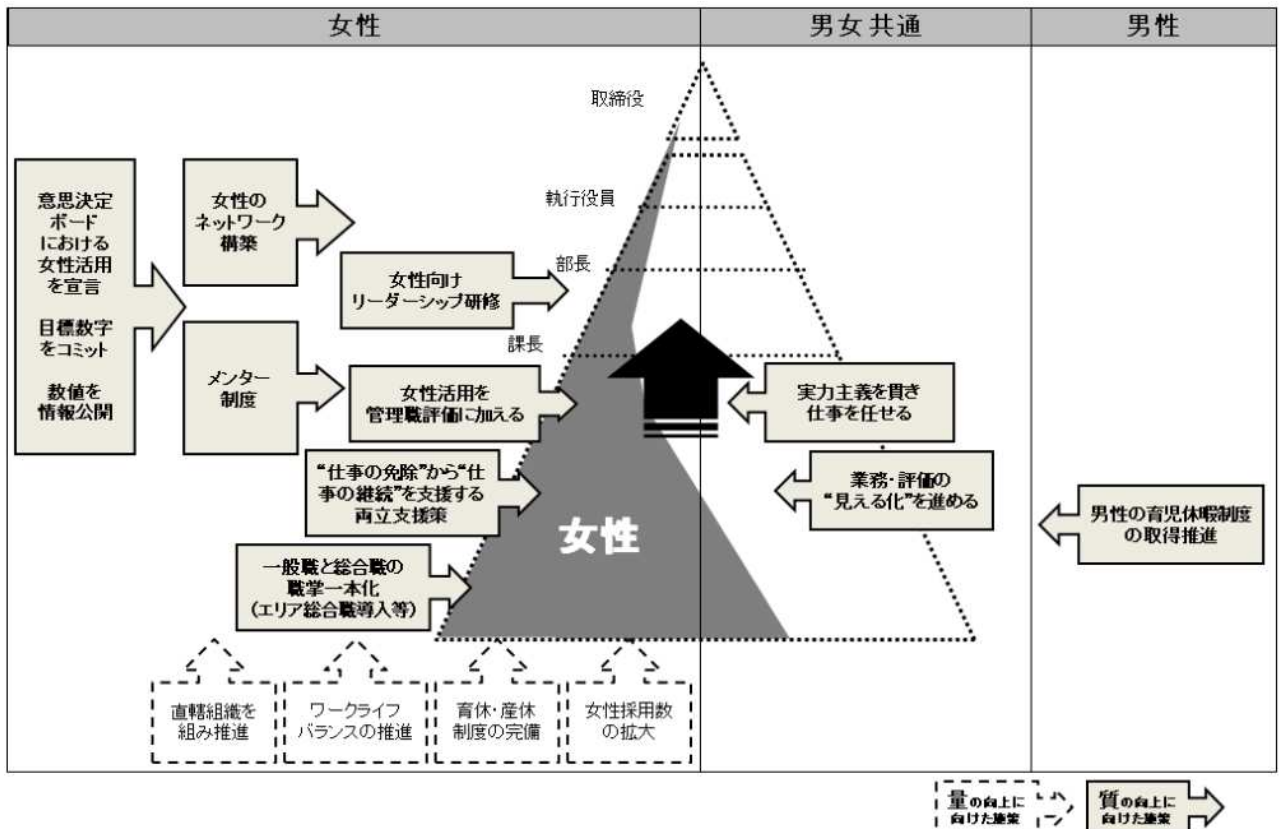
女性

男女共通

男性

取締役

執行役員

部長

課長

意思決定ボードにおける女性活用を宣言

目標数字をコミット

数値を情報公開

女性のネットワーク構築

女性向けリーダーシップ研修

メンター制度

女性活用を管理職評価に加える

"仕事の免除"から"仕事の継続"を支援する両立支援策

一般職と総合職の職掌一本化（エリア総合職導入等）

女性

実力主義を貫き仕事を任せる

業務・評価の"見える化"を進める

男性の育児休暇制度の取得推進

直轄組織を組み推進

ワークライフバランスの推進

育休・産休制度の完備

女性採用数の拡大

量の向上に向けた施策

質の向上に向けた施策